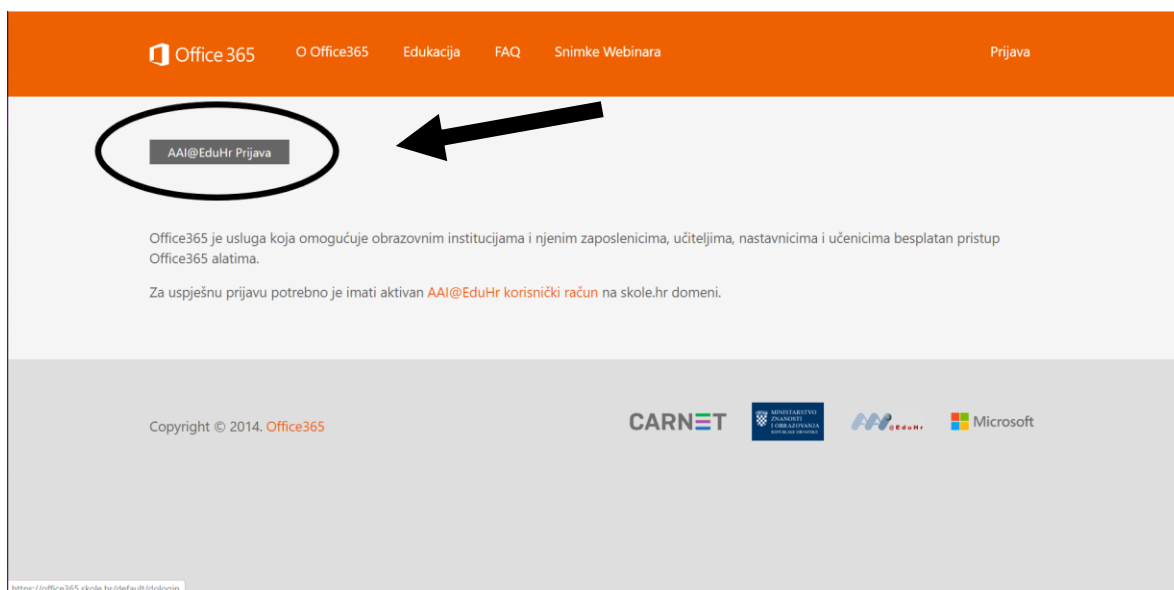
Office 365 O Office365 Edukacija FAQ Snimke Webinara Prijava

AAI@EduHr Prijava

Office365 je usluga koja omogućuje obrazovnim institucijama i njenim zaposlenicima, učiteljima, nastavnicima i učenicima besplatan pristup Office365 alatima.

Za uspješnu prijavu potrebno je imati aktivan AAI@EduHr korisnički račun na skole.hr domeni.

Copyright © 2014. Office365

CARNET

MINISTARSTVO ZNANOSTI I OBRAZOVANJA REPUBLIKE HRVATSKE

@EduHr

Microsoft

https://office365.skole.hr/default/dologin